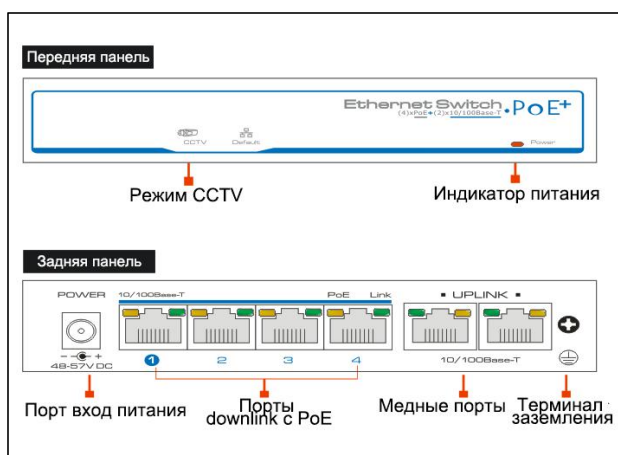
Передняя панель

Ethernet Switch
(4)xPoE+(2)x10/100Base-T
PoE+

CCTV
Default
Power

Режим CCTV
Индикатор питания

Задняя панель

POWER
10/100Base-T
PoE
Link
• UPLINK •
48-57V DC
1
2
3
4
10/100Base-T

Порт вход питания
Порты downlink с PoE
Медные порты
Терминал заземления